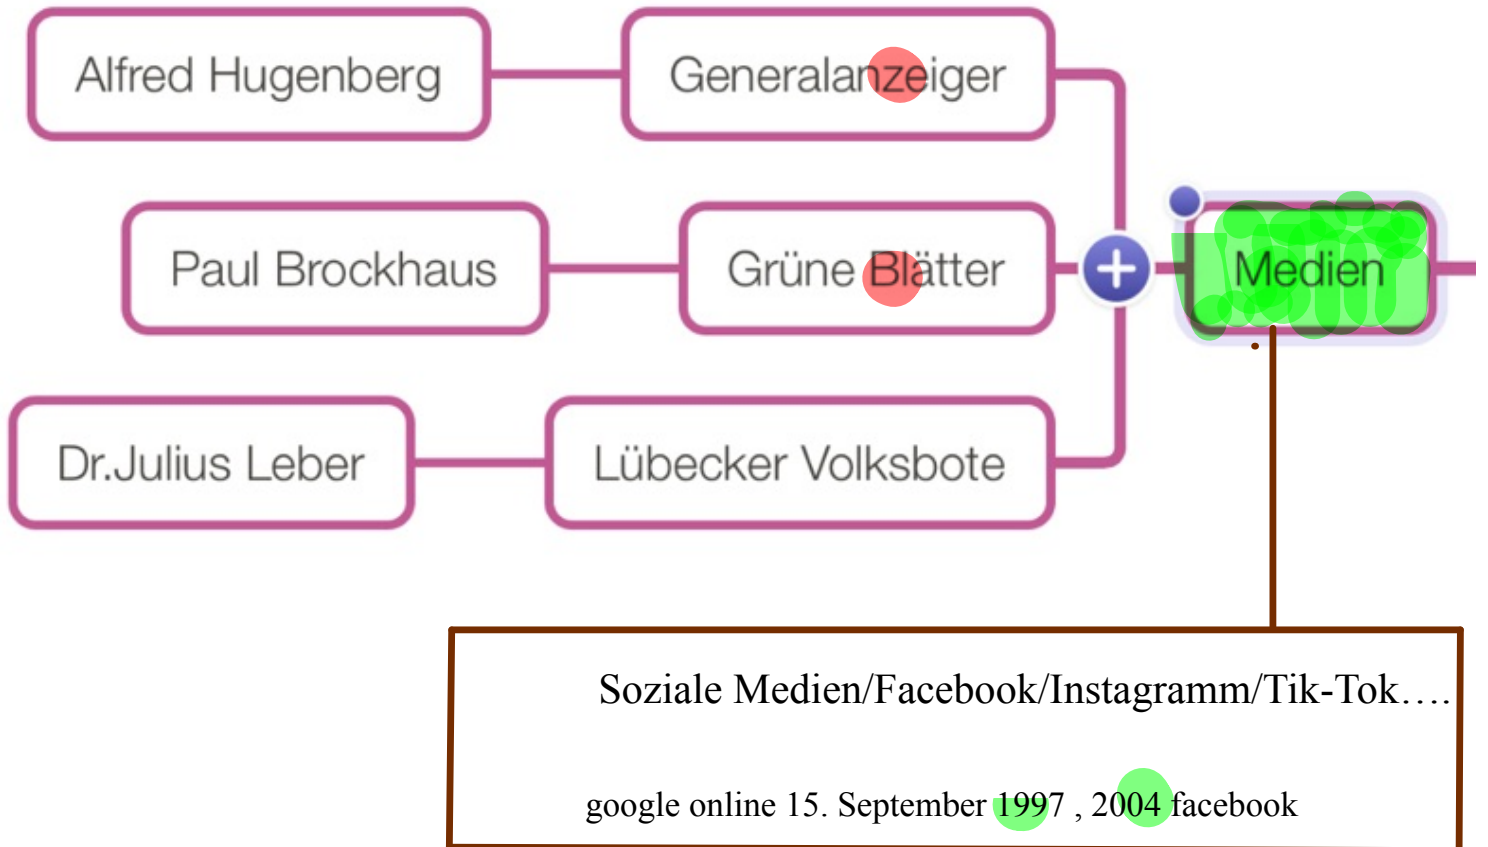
Alfred Hugenberg

Generalanzeiger

Paul Brockhaus

Grüne Blätter

Dr.Julius Leber

Lübecker Volksbote

Medien

Soziale Medien/Facebook/Instagramm/Tik-Tok….

google online 15. September 1997 , 2004 facebook